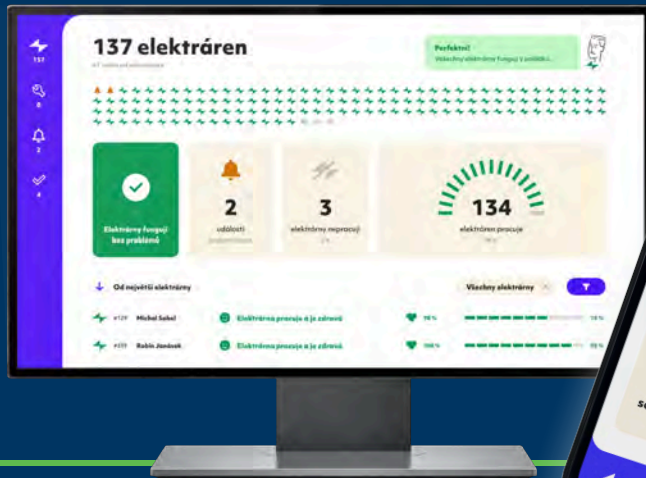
137 elektráren

137

8

2

4

Perfektní!
Všechny elektrárny fungují z pohledu...

Elektrárny fungují bez problémů

2
události

3
elektrárny nepracují

134
elektráren pracuje

Od největší elektrárny

Všechny elektrárny

#129 Michal Sobel

Elektrárna pracuje a je zdravá

#039 Robin Janásek

Elektrárna pracuje a je zdravá